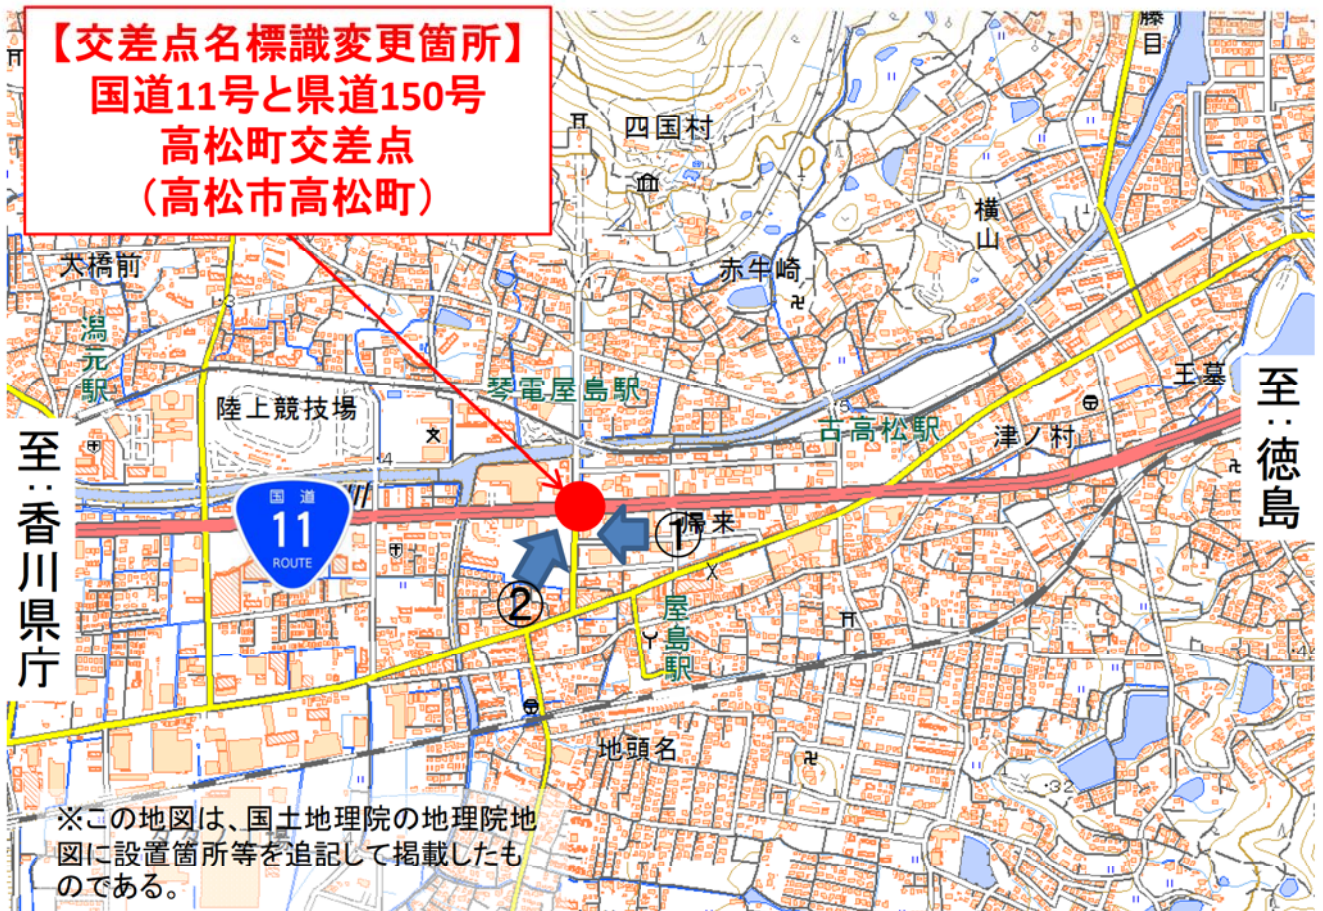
【交差点名標識変更箇所】
国道11号と県道150号
高松町交差点
（高松市高松町）

四国村

藤目

横山

赤牛崎

大橋前

潟元駅

琴電屋島駅

陸上競技場

古高松駅

津ノ村

王墓

至：徳島

至：香川県庁

国道
11
ROUTE

①
潟来

②

屋島駅

地頭名

※この地図は、国土地理院の地理院地図に設置箇所等を追記して掲載したものである。